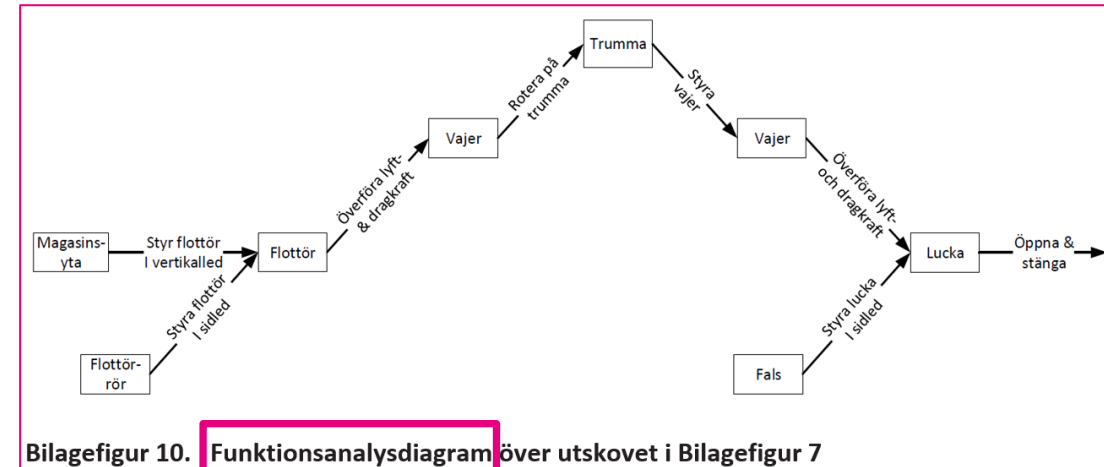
Magasinsyta

Styr flottör I vertikalled

Flottör

Styra flottör I sidled

Flottörrör

Överföra lyft- & dragkraft

Vajer

Rotera på trumma

Trumma

Styra vajer

Vajer

Överföra lyft- och dragkraft

Lucka

Öppna & stänga

Styra lucka I sidled

Fals

Bilagefigur 10. Funktionsanalysdiagram över utskovet i Bilagefigur 7